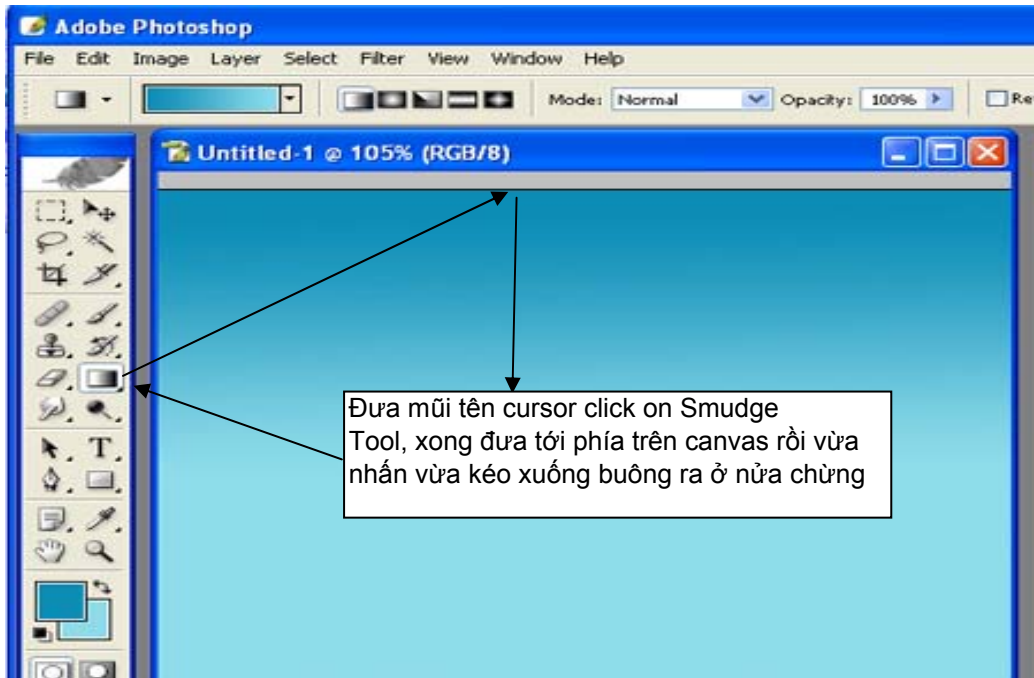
Adobe Photoshop

File Edit Image Layer Select Filter View Window Help

Mode: Normal Opacity: 100% Re

Untitled-1 @ 105% (RGB/8)

T.

Đưa mũi tên cursor click on Smudge Tool, xong đưa tới phía trên canvas rồi vừa nhấn vừa kéo xuống buông ra ở nửa chừng